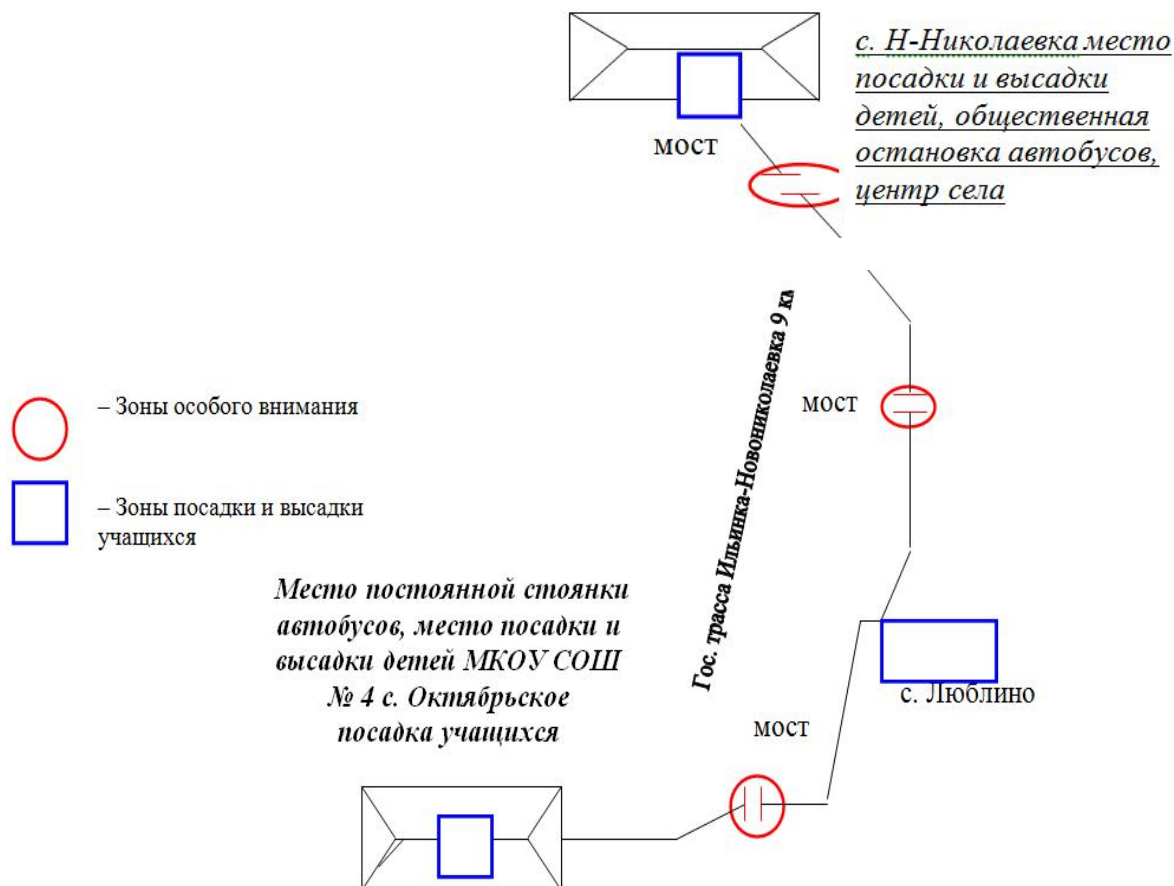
с. Н-Николаевка место посадки и высадки детей, общественная остановка автобусов, центр села

мост

Гос. трасса Ильинка-Новониколаевка 9 км

мост

– Зоны особого внимания

– Зоны посадки и высадки учащихся

Место постоянной стоянки автобусов, место посадки и высадки детей МКОУ СОШ № 4 с. Октябрьское посадка учащихся

с. Люблино

мост